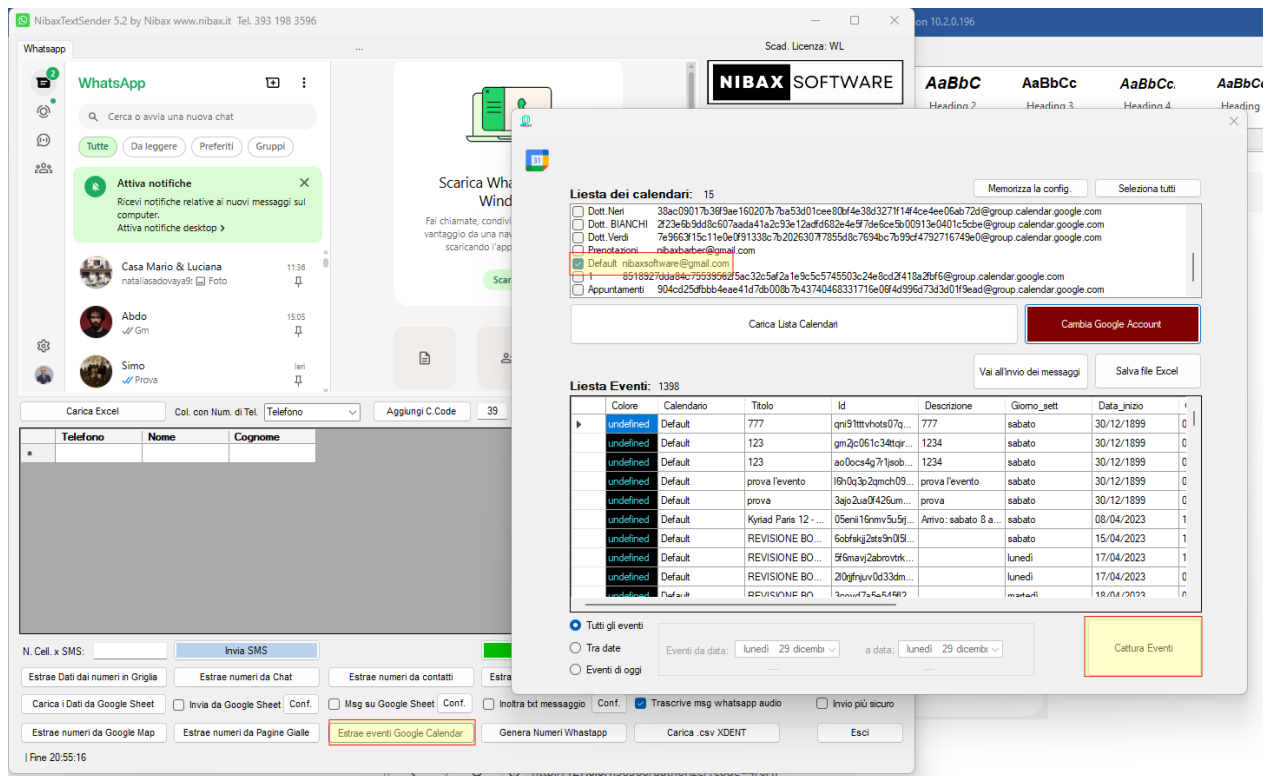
NibaxTextSender 5.2 by Nibax www.nibax.it Tel. 393 198 3596

Whatsapp ...

Scad. Licenza: WL

NIBAX SOFTWARE

WhatsApp

Cerca o avvia una nuova chat

Tutte Da leggere Preferiti Gruppi

Attiva notifiche
Ricevi notifiche relative ai nuovi messaggi sul computer.
Attiva notifiche desktop >

Casa Mario & Luciana 11:36
nataliasadovaya9: Foto

Abdo 15:05
Gm

Simo Ieri
Prova

Scarica Wha
Wind
Fai chiamate, condivi
vantaggio da una nav
scaricando l'app

Scar

on 10.2.0.196

AaBbC AaBbCc AaBbCc AaBbCc
Heading 2 Heading 3 Heading 4 Heading

Liesta dei calendari: 15

Memorizza la config. Seleziona tutti

Dott.Neri 38ac09017b36f9ae160207b7ba53d01cee80bf4e38d3271f14f4ce4ee06ab72d@group.calendar.google.com
Dott. BIANCHI 2f23e6b9dd8c607aada41a2c93e12adfd682e4e5f7de6ce5b00913e0401c5cbe@group.calendar.google.com
Dott.Verdi 7e9663f15c11e0e0f91338c7b2026307f7855d8c7694bc7b99cf4792716749e0@group.calendar.google.com
Prenotazioni nibaxbarber@gmail.com
Default nibaxsoftware@gmail.com
1 8518927dda84c7553956 5ac32c5af2a1e9c5c5745503c24e8cd2f418a2fbf6@group.calendar.google.com
Appuntamenti 904cd25dfbbb4eae41d7db008b7b43740468331716e06f4d996d73d3d01f9ead@group.calendar.google.com

Carica Lista Calendari

Cambia Google Account

Vai all'invio dei messaggi

Salva file Excel

Liesta Eventi: 1398

| | Colore | Calendario | Titolo | Id | Descrizione | Giorno_sett | Data_inizio |
|---|---|---|---|---|---|---|---|
| ▶ | undefined | Default | 777 | qni91tttvhots07q... | 777 | sabato | 30/12/1899 |
| | undefined | Default | 123 | gm2jc061c34ttqir... | 1234 | sabato | 30/12/1899 |
| | undefined | Default | 123 | ao0ocs4g7r1jsob... | 1234 | sabato | 30/12/1899 |
| | undefined | Default | prova l'evento | l6h0q3p2qmch09... | prova l'evento | sabato | 30/12/1899 |
| | undefined | Default | prova | 3ajo2ua0f426um... | prova | sabato | 30/12/1899 |
| | undefined | Default | Kyriad Paris 12 - ... | 05enii16nmv5u5rj... | Arrivo: sabato 8 a... | sabato | 08/04/2023 |
| | undefined | Default | REVISIONE BO... | 6obfskjj2sts9n0l5l... | | sabato | 15/04/2023 |
| | undefined | Default | REVISIONE BO... | 5f6mavj2abrovtrk... | | lunedì | 17/04/2023 |
| | undefined | Default | REVISIONE BO... | 2l0rjjfnjuv0d33dm... | | lunedì | 17/04/2023 |
| | undefined | Default | REVISIONE BO... | 3covd7a5e545f2... | | martedì | 18/04/2023 |

Tutti gli eventi
Tra date
Eventi di oggi

Eventi da data: lunedì 29 dicembr a data: lunedì 29 dicembr

Cattura Eventi

Carica Excel Col. con Num. di Tel. Telefono Aggiungi C.Code 39

| | Telefono | Nome | Cognome |
|---|---|---|---|
| * | | | |

N. Cell. x SMS: Invia SMS

Estrae Dati dai numeri in Griglia Estrae numeri da Chat Estrae numeri da contatti Estra

Carica i Dati da Google Sheet Invia da Google Sheet Conf. Msg su Google Sheet Conf. Inoltra txt messaggio Conf. Trascrive msg whatsapp audio Invio più sicuro

Estrae numeri da Google Map Estrae numeri da Pagine Gialle Estrae eventi Google Calendar Genera Numeri Whastapp Carica .csv XDENT Esci

| Fine 20:55:16